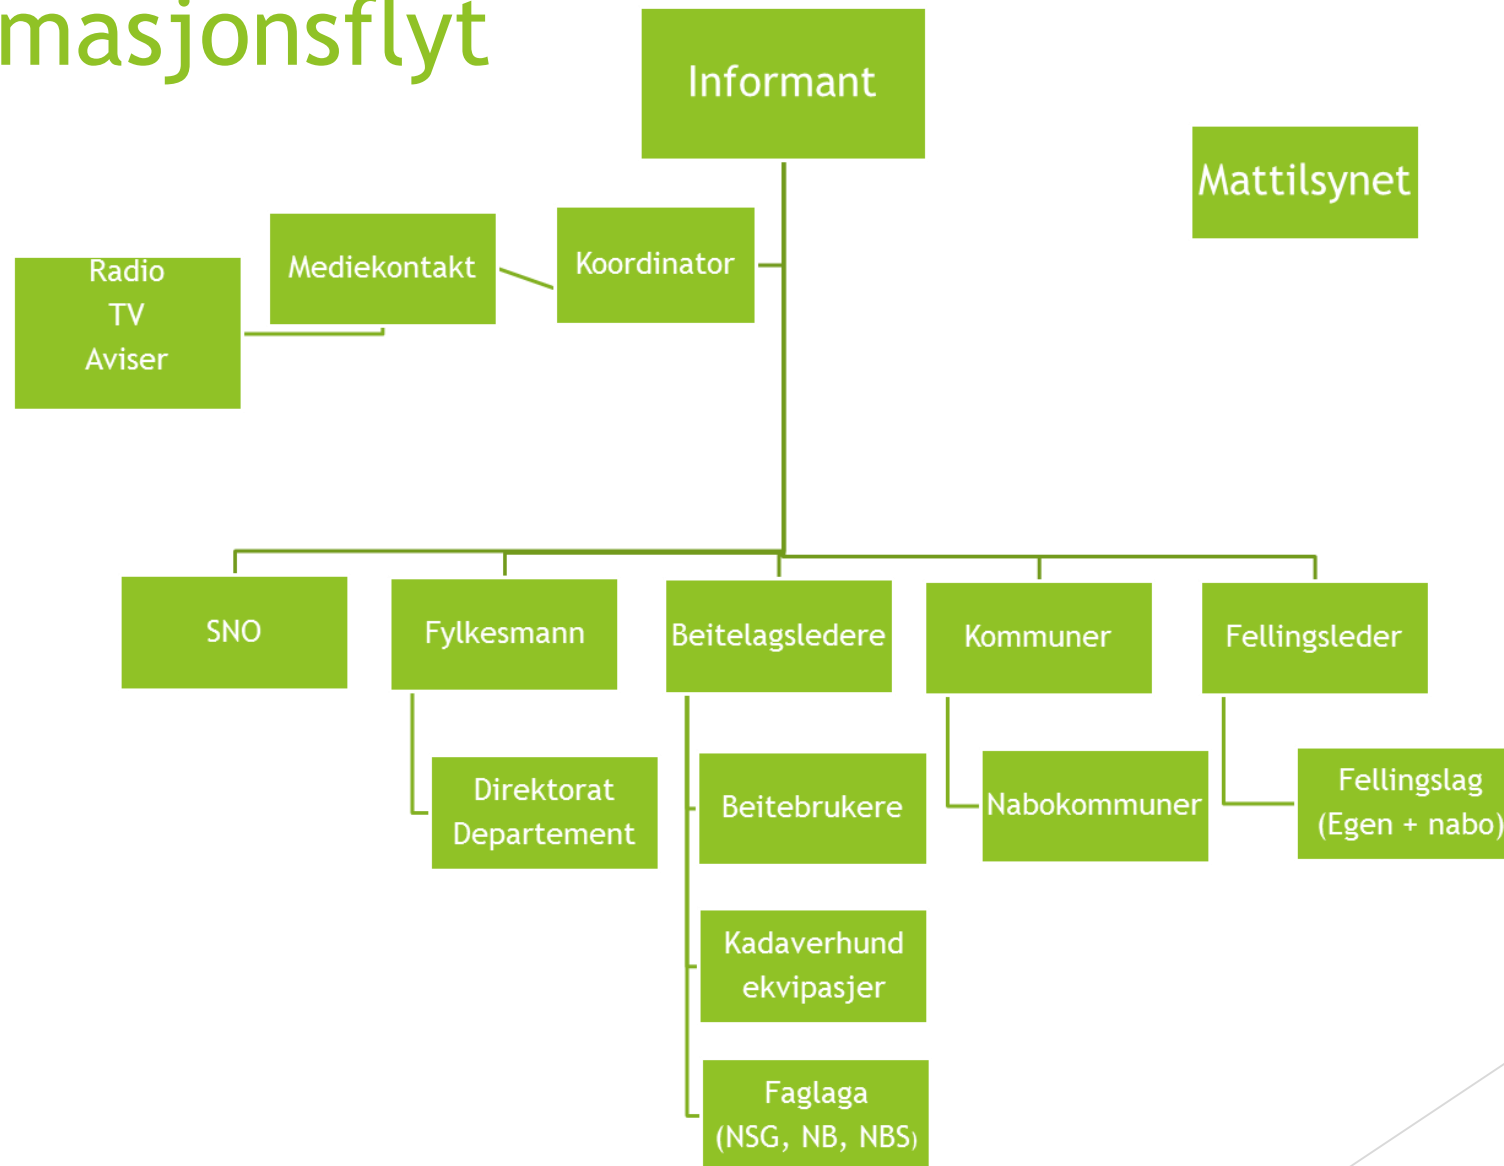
masjonsflyt

Informant

Mattilsynet

Radio
TV
Aviser

Mediekontakt

Koordinator

SNO

Fylkesmann

Beitelagsledere

Kommuner

Fellingsleder

Direktorat
Departement

Beitebrukere

Nabokommuner

Fellingslag
(Egen + nabo)

Kadaverhund
ekvipasjer

Faglaga
(NSG, NB, NBS)